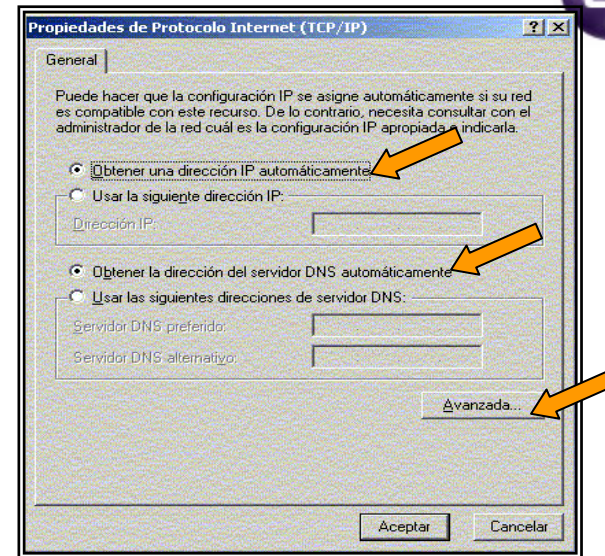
Propiedades de Protocolo Internet (TCP/IP)

? X

General

Puede hacer que la configuración IP se asigne automáticamente si su red es compatible con este recurso. De lo contrario, necesita consultar con el administrador de la red cuál es la configuración IP apropiada e indicarla.

Obtener una dirección IP automáticamente

Usar la siguiente dirección IP:

Dirección IP:

Obtener la dirección del servidor DNS automáticamente

Usar las siguientes direcciones de servidor DNS:

Servidor DNS preferido:

Servidor DNS alternativo:

Avanzada...

Aceptar

Cancelar